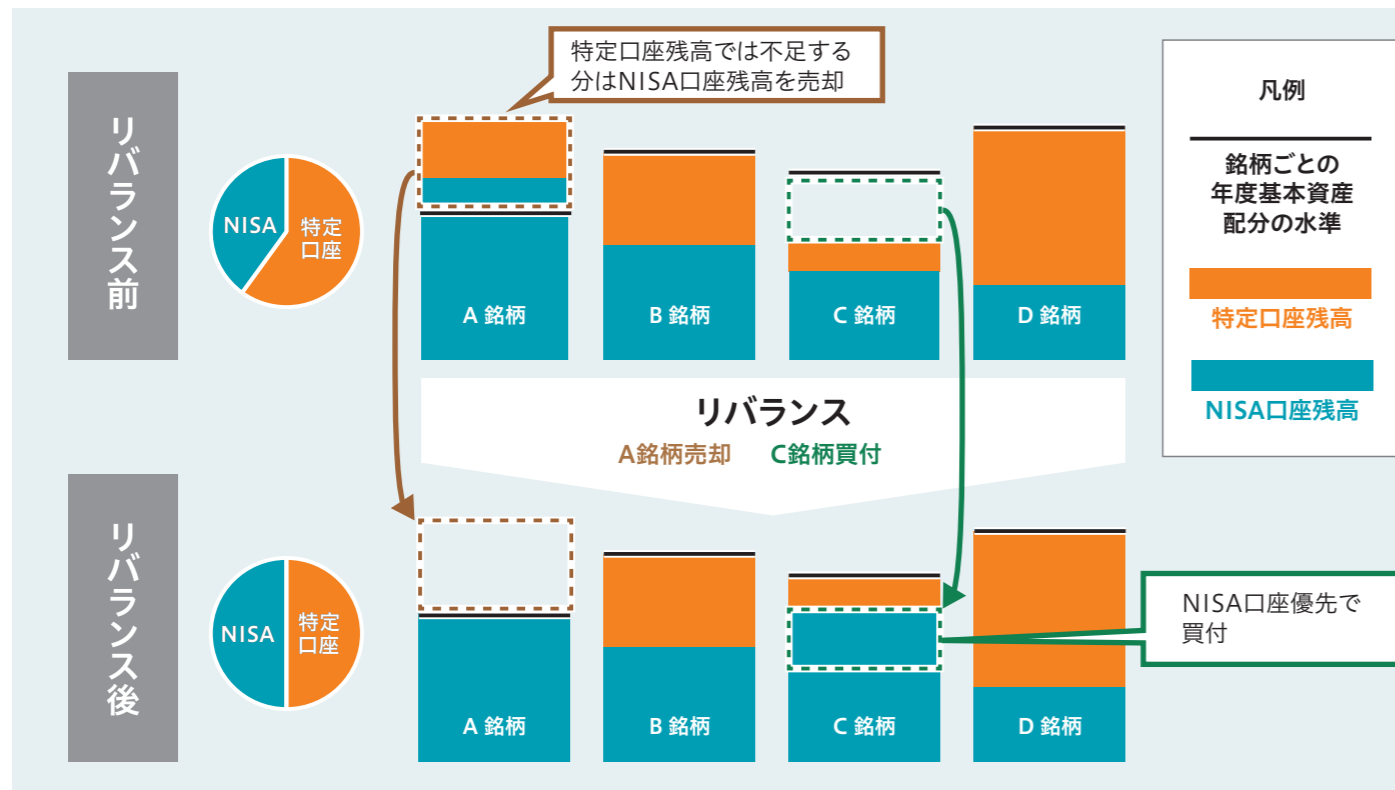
リバランス前

NISA
特定口座

特定口座残高では不足する分はNISA口座残高を売却

A 銘柄
B 銘柄
C 銘柄
D 銘柄

凡例
銘柄ごとの年度基本資産配分の水準
特定口座残高
NISA口座残高

リバランス
A銘柄売却　C銘柄買付

リバランス後

NISA
特定口座

NISA口座優先で買付

A 銘柄
B 銘柄
C 銘柄
D 銘柄